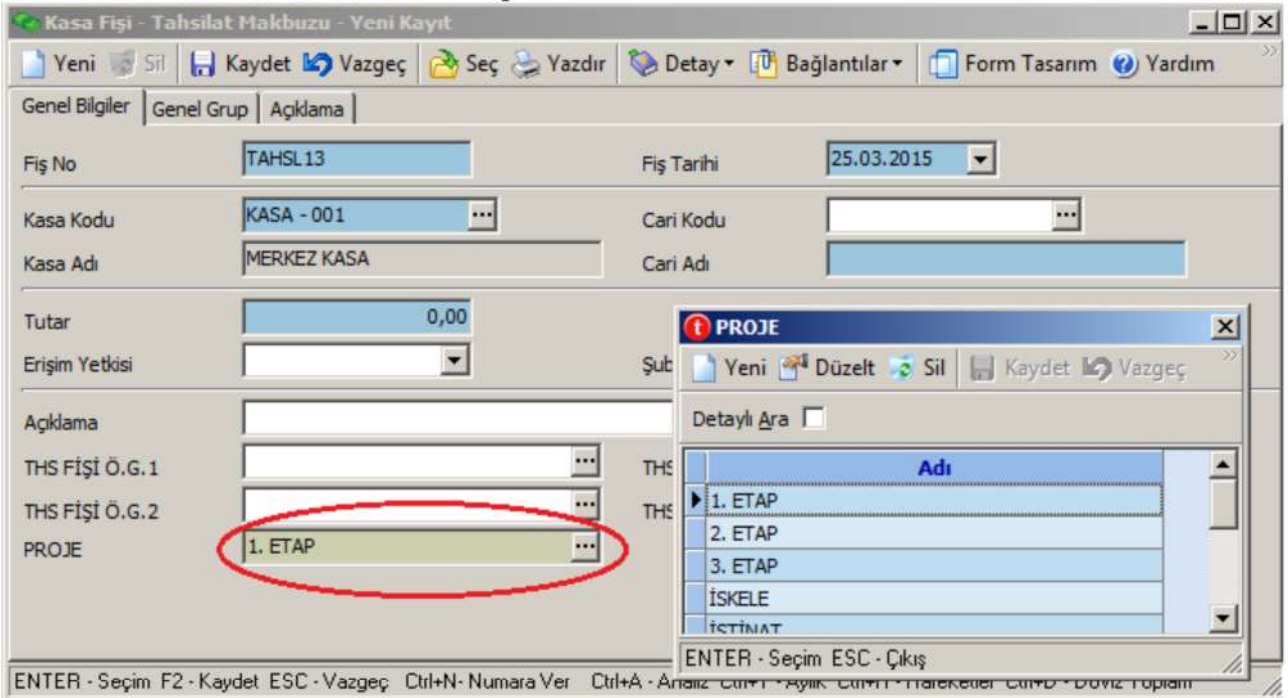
Kasa Fişi - Tahsilat Makbuzu - Yeni Kayıt

Yeni Sil Kaydet Vazgeç Seç Yazdır Detay Bağlantılar Form Tasarım Yardım

Genel Bilgiler Genel Grup Açıklama

Fiş No TAHSL13
Fiş Tarihi 25.03.2015

Kasa Kodu KASA - 001
Cari Kodu
Kasa Adı MERKEZ KASA
Cari Adı

Tutar 0,00
Erişim Yetkisi
Şub

Açıklama
THS FİŞİ Ö.G.1
THS
THS FİŞİ Ö.G.2
THS
PROJE 1. ETAP

PROJE
Yeni Düzelt Sil Kaydet Vazgeç
Detaylı Ara

| Adı |
|---|
| 1. ETAP |
| 2. ETAP |
| 3. ETAP |
| İSKELE |
| İSTİNAT |

ENTER - Seçim ESC - Çıkış

ENTER - Seçim F2 - Kaydet ESC - Vazgeç Ctrl+N- Numara Ver Ctrl+A - Analiz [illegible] - Aylık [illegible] - Hareketler Ctrl+D - Döviz Toplam